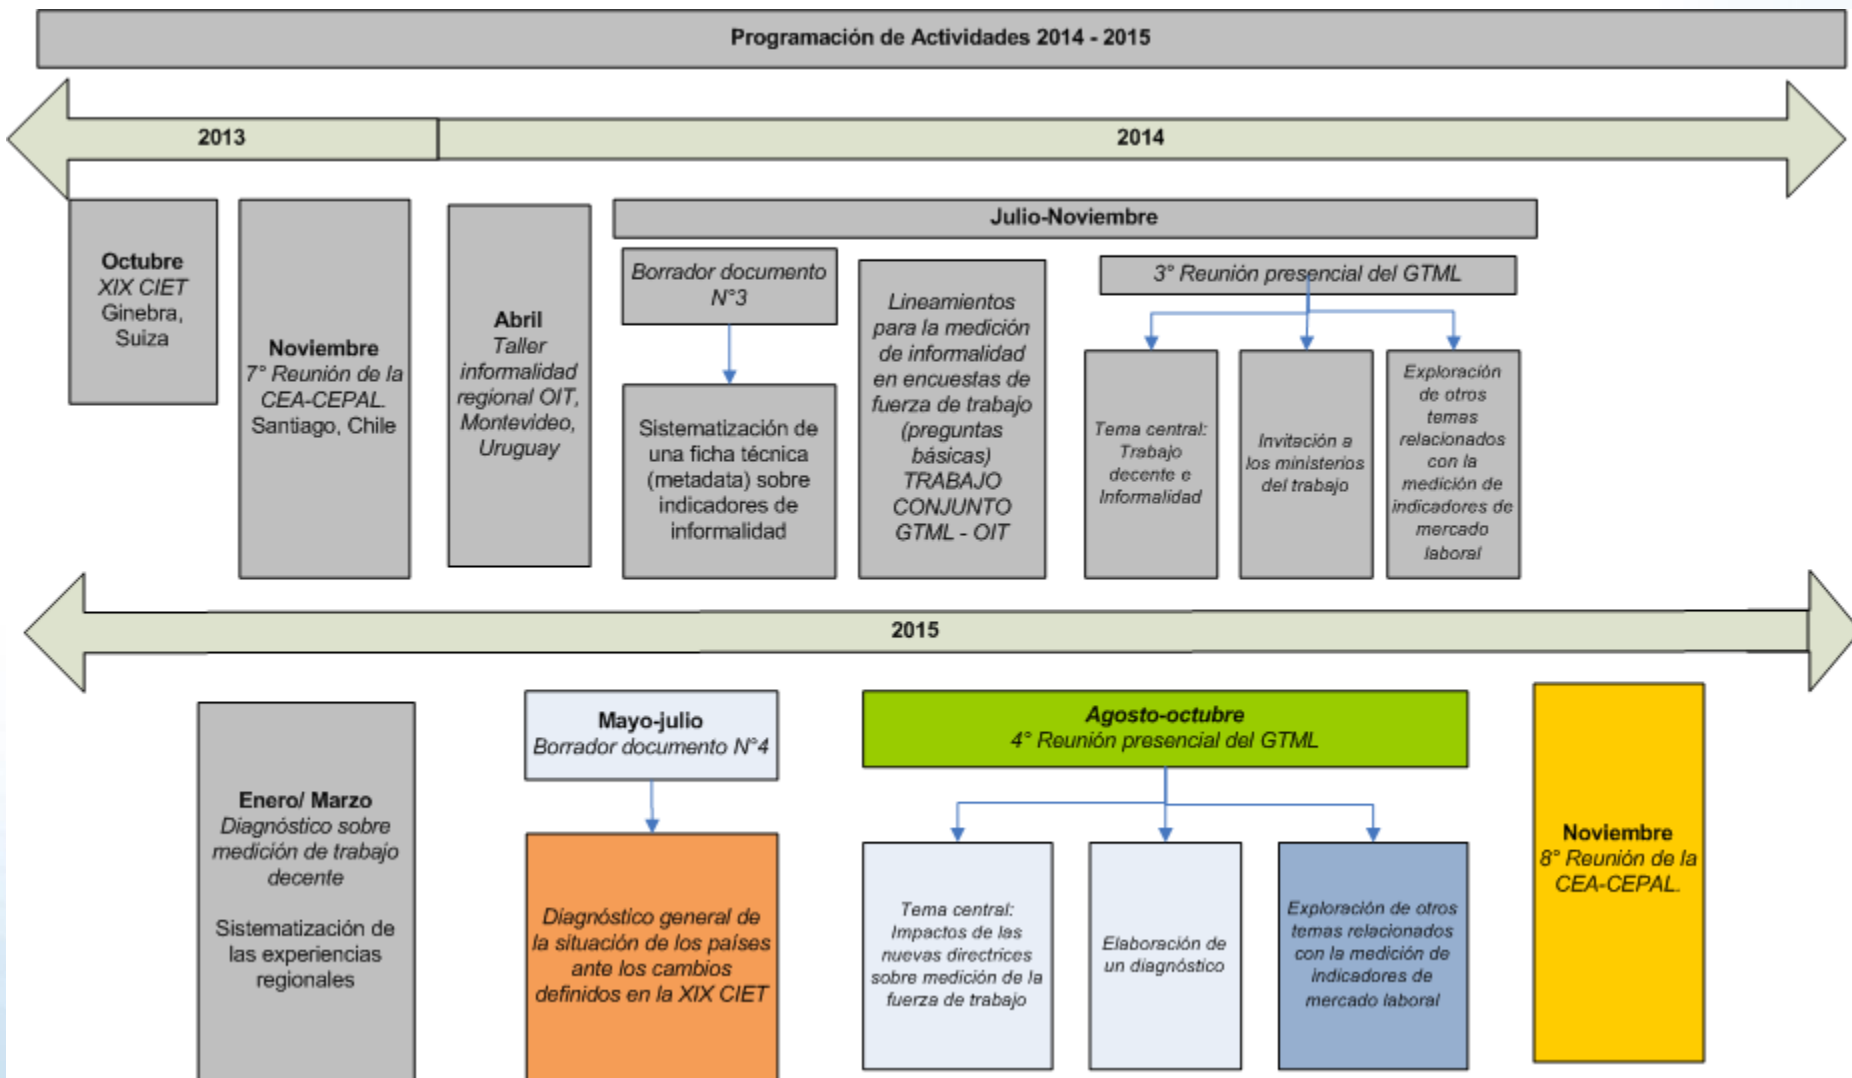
Programación de Actividades 2014 - 2015

2013

2014

Octubre
XIX CIET
Ginebra, Suiza

Noviembre
7° Reunión de la CEA-CEPAL.
Santiago, Chile

Abril
Taller informalidad regional OIT, Montevideo, Uruguay

Julio-Noviembre

Borrador documento N°3

Sistematización de una ficha técnica (metadata) sobre indicadores de informalidad

Lineamientos para la medición de informalidad en encuestas de fuerza de trabajo (preguntas básicas) TRABAJO CONJUNTO GTML - OIT

3° Reunión presencial del GTML

Tema central: Trabajo decente e Informalidad

Invitación a los ministerios del trabajo

Exploración de otros temas relacionados con la medición de indicadores de mercado laboral

2015

Enero/ Marzo
Diagnóstico sobre medición de trabajo decente

Sistematización de las experiencias regionales

Mayo-julio
Borrador documento N°4

Diagnóstico general de la situación de los países ante los cambios definidos en la XIX CIET

Agosto-octubre
4° Reunión presencial del GTML

Tema central: Impactos de las nuevas directrices sobre medición de la fuerza de trabajo

Elaboración de un diagnóstico

Exploración de otros temas relacionados con la medición de indicadores de mercado laboral

Noviembre
8° Reunión de la CEA-CEPAL.